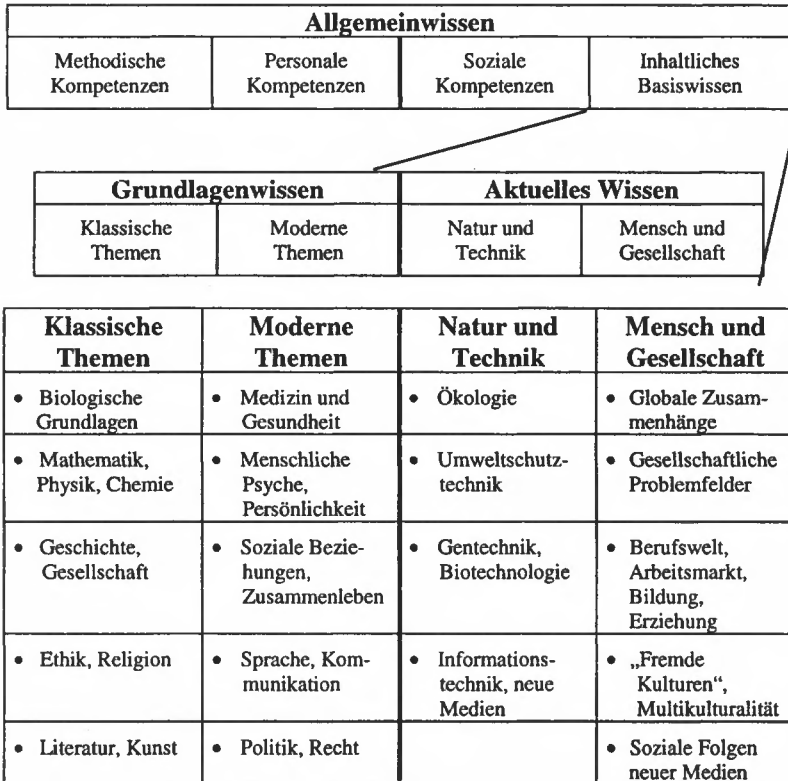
| Allgemeinwissen | | | |
|---|---|---|---|
| Methodische Kompetenzen | Personale Kompetenzen | Soziale Kompetenzen | Inhaltliches Basiswissen |

| Grundlagenwissen | | Aktuelles Wissen | |
|---|---|---|---|
| Klassische Themen | Moderne Themen | Natur und Technik | Mensch und Gesellschaft |

| Klassische Themen | Moderne Themen | Natur und Technik | Mensch und Gesellschaft |
|---|---|---|---|
| • Biologische Grundlagen | • Medizin und Gesundheit | • Ökologie | • Globale Zusammenhänge |
| • Mathematik, Physik, Chemie | • Menschliche Psyche, Persönlichkeit | • Umweltschutztechnik | • Gesellschaftliche Problemfelder |
| • Geschichte, Gesellschaft | • Soziale Beziehungen, Zusammenleben | • Gentechnik, Biotechnologie | • Berufswelt, Arbeitsmarkt, Bildung, Erziehung |
| • Ethik, Religion | • Sprache, Kommunikation | • Informationstechnik, neue Medien | • „Fremde Kulturen", Multikulturalität |
| • Literatur, Kunst | • Politik, Recht | | • Soziale Folgen neuer Medien |